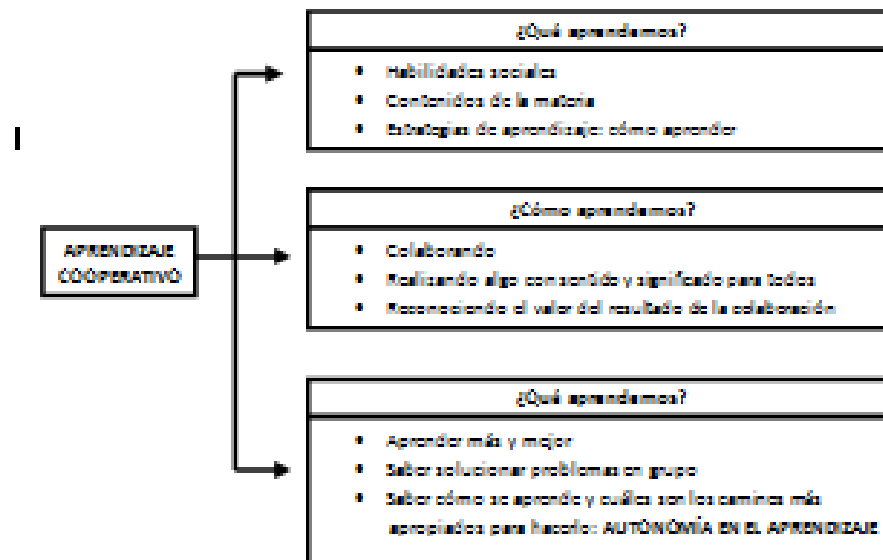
I

APRENDIZAJE COOPERATIVO

¿Qué aprendemos?

• Habilidades sociales
• Contenidos de la materia
• Estrategias de aprendizaje: cómo aprender

¿Cómo aprendemos?

• Colaborando
• Realizando algo consensuado y significado para todos
• Reconociendo el valor del resultado de la colaboración

¿Qué aprendemos?

• Aprender más y mejor
• Saber solucionar problemas en grupo
• Saber cómo se aprende y cuáles son los caminos más apropiados para hacerlo: AUTONOMÍA EN EL APRENDIZAJE